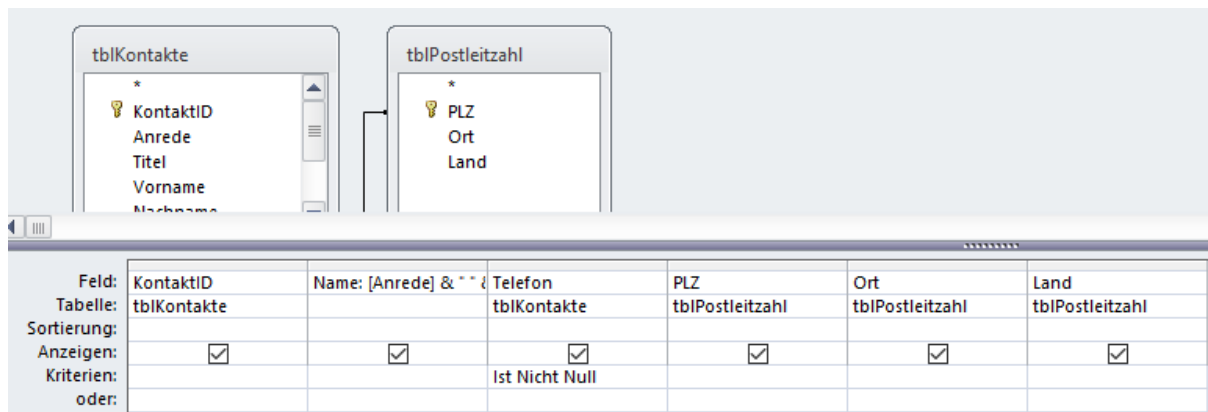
tblKontakte

*
KontaktID
Anrede
Titel
Vorname
Nachname

tblPostleitzahl

*
PLZ
Ort
Land

| Feld: | KontaktID | Name: [Anrede] & " " & | Telefon | PLZ | Ort | Land |
|---|---|---|---|---|---|---|
| Tabelle: | tblKontakte | | tblKontakte | tblPostleitzahl | tblPostleitzahl | tblPostleitzahl |
| Sortierung: | | | | | | |
| Anzeigen: | ☑ | ☑ | ☑ | ☑ | ☑ | ☑ |
| Kriterien: | | | Ist Nicht Null | | | |
| oder: | | | | | | |